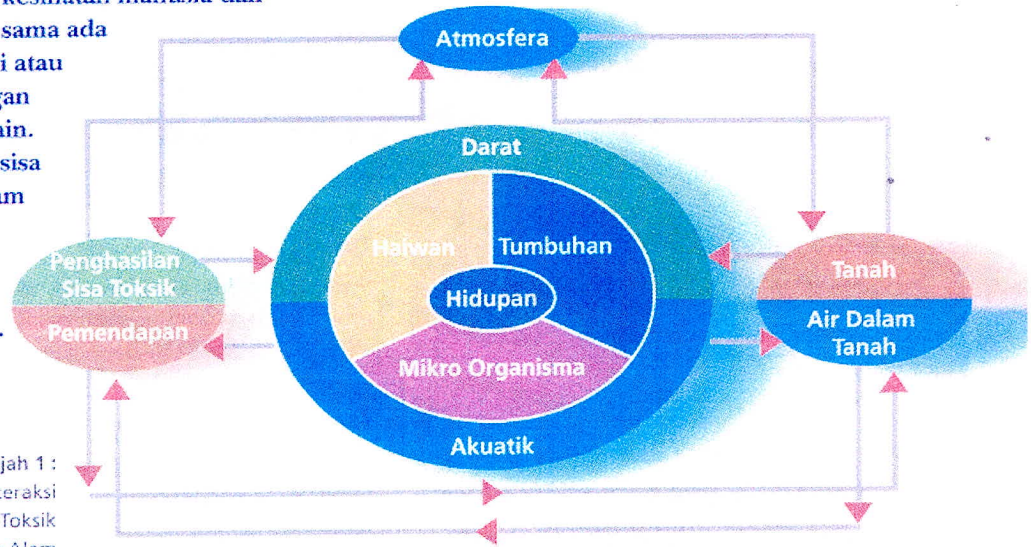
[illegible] kesihatan manusia dan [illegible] sama ada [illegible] i atau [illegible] gan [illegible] ain. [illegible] sisa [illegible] am

Atmosfera

Darat

Halwan

Tumbuhan

Hidupan

Mikro Organisma

Akuatik

Penghasilan Sisa Toksik

Pemendapan

Tanah

Air Dalam Tanah

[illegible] jah 1 : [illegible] teraksi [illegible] Toksik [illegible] Alam